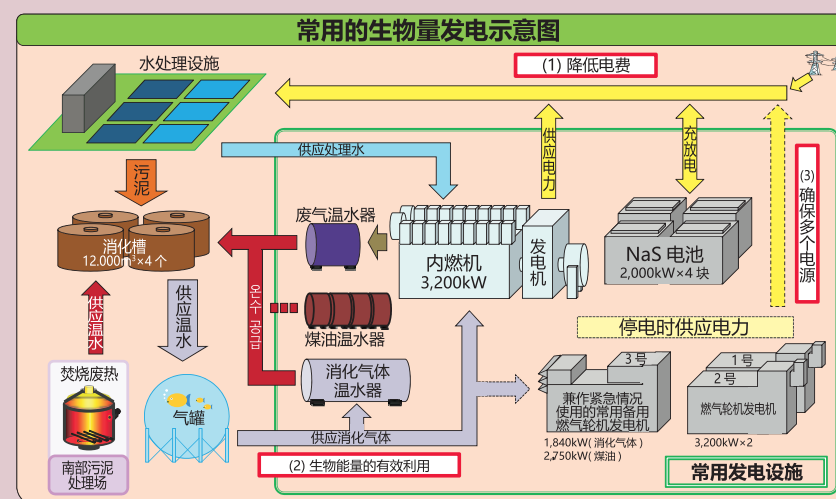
常用的生物量发电示意图

水处理设施

(1) 降低电费

污泥

供应处理水

供应电力

充放电

(3) 确保多个电源

废气温水器

消化槽
12,000m³×4 个

内燃机
3,200kW

发电机

NaS 电池
2,000kW×4 块

供应温水

供应温水

煤油温水器

停电时供应电力

供应温水

焚烧废热

消化气体温水器

3号

1号

2号

兼作紧急情况使用的常用备用燃气轮机发电机

燃气轮机发电机

气罐

供应消化气体

1,840kW (消化气体)
2,750kW (煤油)

3,200kW×2

南部污泥处理场

(2) 生物能量的有效利用

常用发电设施